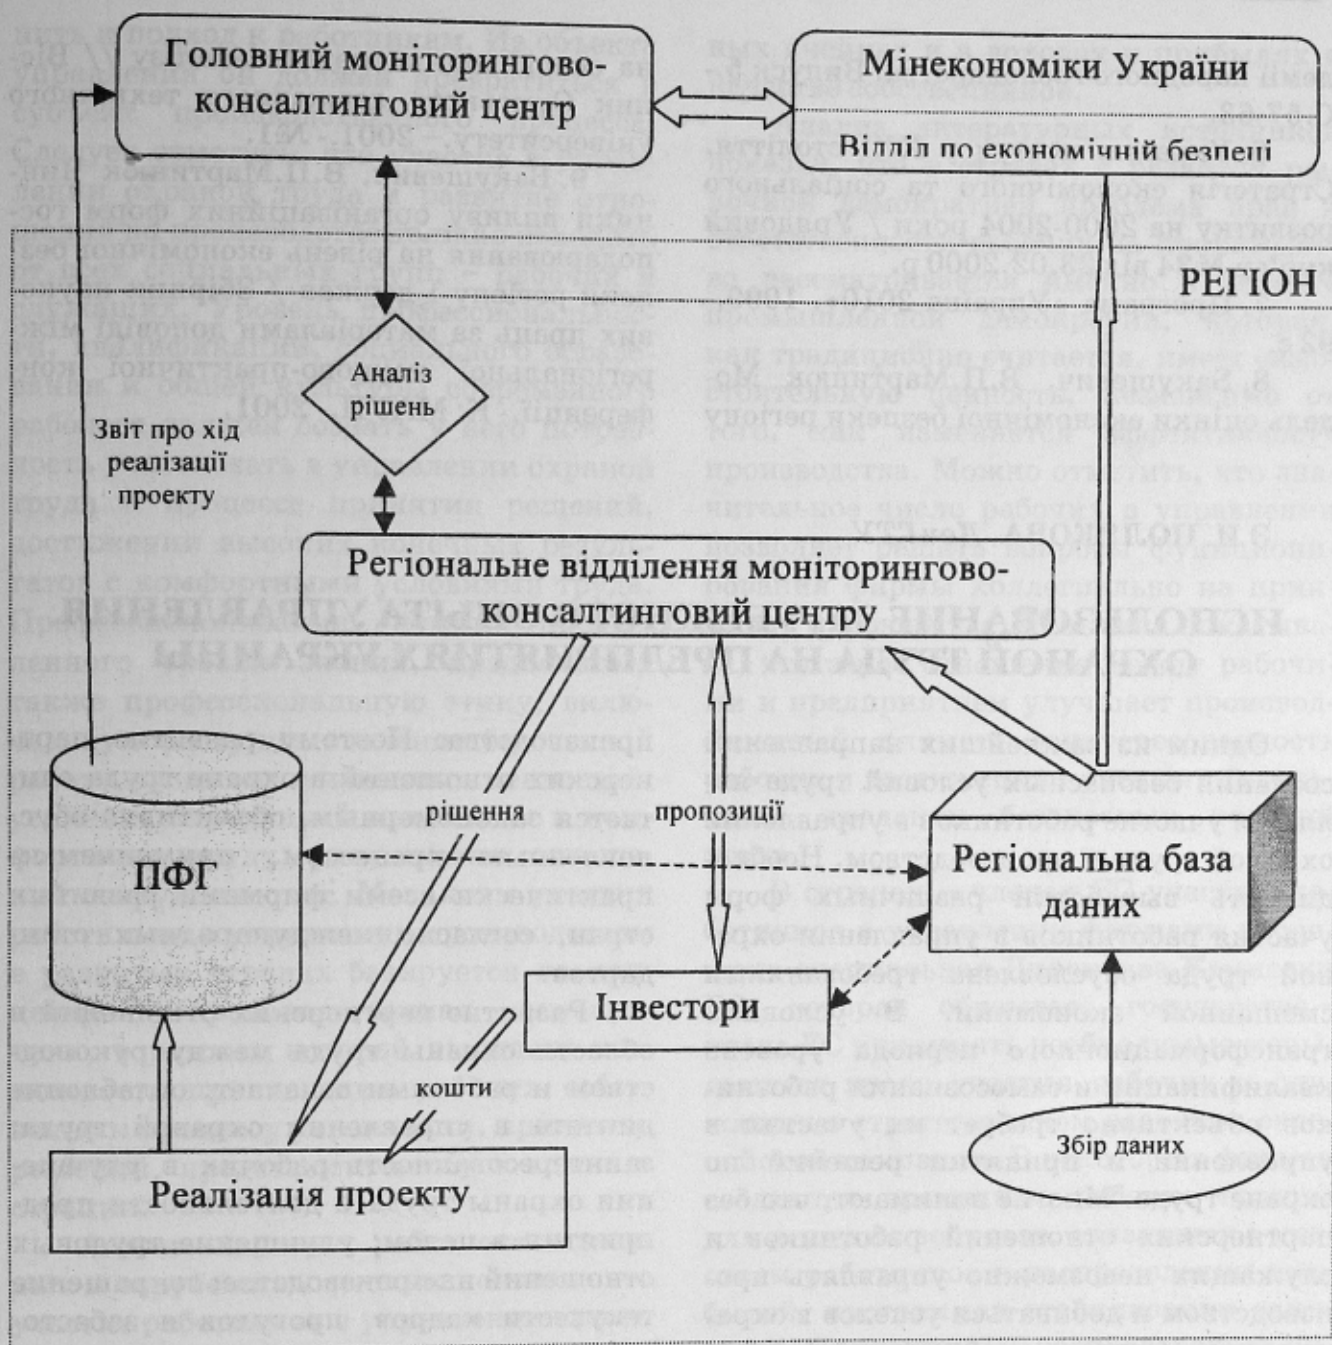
Головний моніторингово-консалтинговий центр

Мінекономіки України

Відділ по економічній безпеці

РЕГІОН

Аналіз рішень

Звіт про хід реалізації проекту

Регіональне відділення моніторингово-консалтинговий центру

рішення

пропозиції

ПФГ

Регіональна база даних

Інвестори

кошти

Збір даних

Реалізація проекту